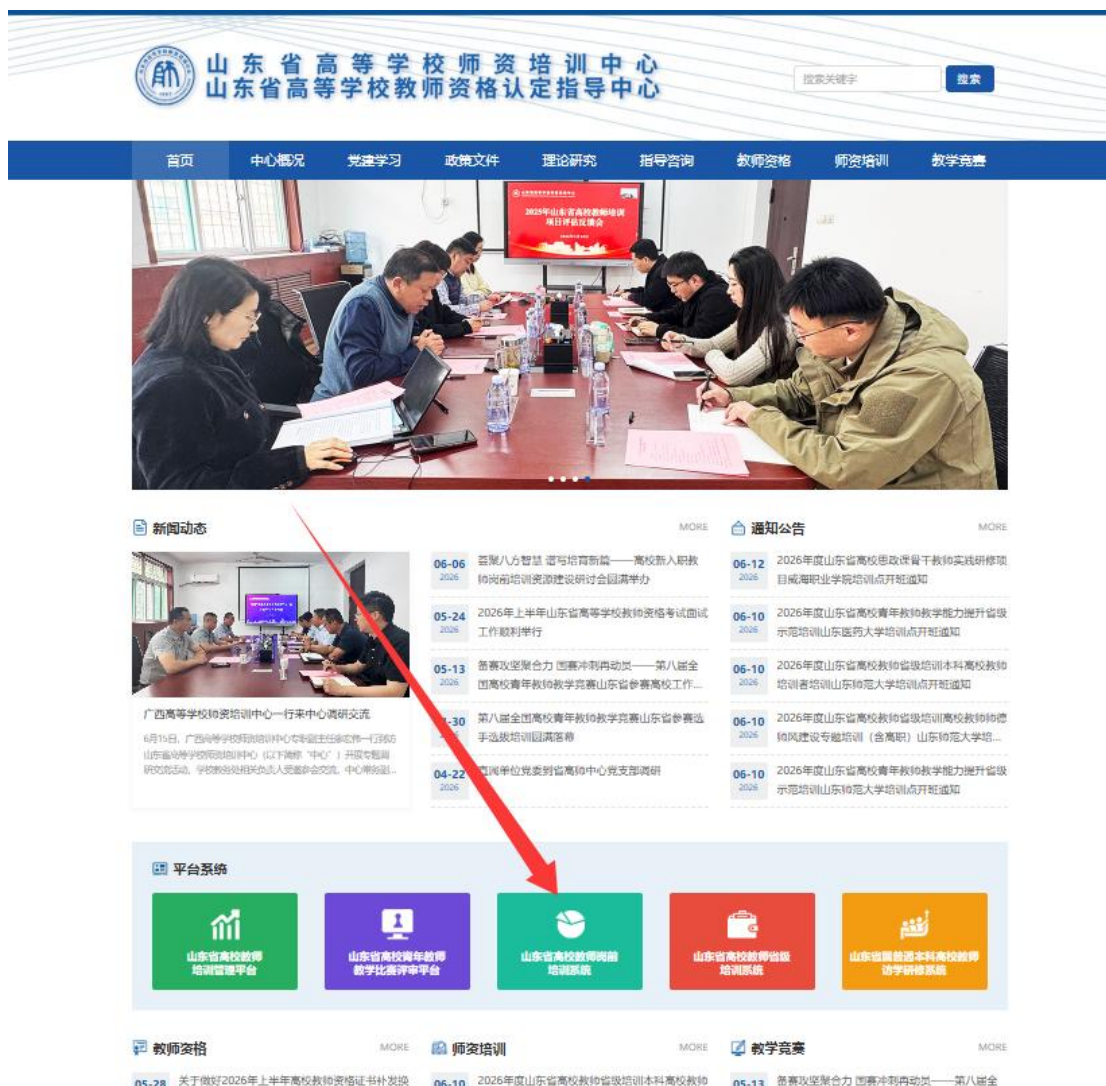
山东省高等学校师资培训中心
山东省高等学校教师资格认定指导中心

搜索关键字
搜索

首页 中心概况 党建学习 政策文件 理论研究 指导咨询 教师资格 师资培训 教学竞赛

2025年山东省高校教师培训项目评估反馈会

新闻动态 MORE

广西高等学校师资培训中心一行来中心调研交流

6月15日，广西高等学校师资培训中心专职副主任徐宏伟一行到访山东省高等学校师资培训中心（以下简称"中心"）开展专题调研交流活动，学校教务处相关负责人受邀参会交流。中心常务副...

06-06 2026 荟聚八方智慧 谱写培育新篇——高校新入职教师岗前培训资源建设研讨会圆满举办

05-24 2026 2026年上半年山东省高等学校教师资格考试面试工作顺利举行

05-13 2026 备赛攻坚聚合力 围赛冲刺再动员——第八届全国高校青年教师教学竞赛山东省参赛高校工作...

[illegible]-30 2026 第八届全国高校青年教师教学竞赛山东省参赛选手选拔培训圆满落幕

04-22 2026 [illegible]属单位党委到省高师中心党支部调研

通知公告 MORE

06-12 2026 2026年度山东省高校思政课骨干教师实践研修项目威海职业学院培训点开班通知

06-10 2026 2026年度山东省高校青年教师教学能力提升省级示范培训山东医药大学培训点开班通知

06-10 2026 2026年度山东省高校教师省级培训本科高校教师培训者培训山东师范大学培训点开班通知

06-10 2026 2026年度山东省高校教师省级培训高校教师师德师风建设专题培训（含高职）山东师范大学培...

06-10 2026 2026年度山东省高校青年教师教学能力提升省级示范培训山东师范大学培训点开班通知

平台系统

山东省高校教师培训管理平台

山东省高校青年教师教学比赛评审平台

山东省高校教师岗前培训系统

山东省高校教师省级培训系统

山东省属普通本科高校教师访学研修系统

教师资格 MORE
05-28 关于做好2026年上半年高校教师资格证书补发换

师资培训 MORE
06-10 2026年度山东省高校教师省级培训本科高校教师

教学竞赛 MORE
05-13 备赛攻坚聚合力 围赛冲刺再动员——第八届全